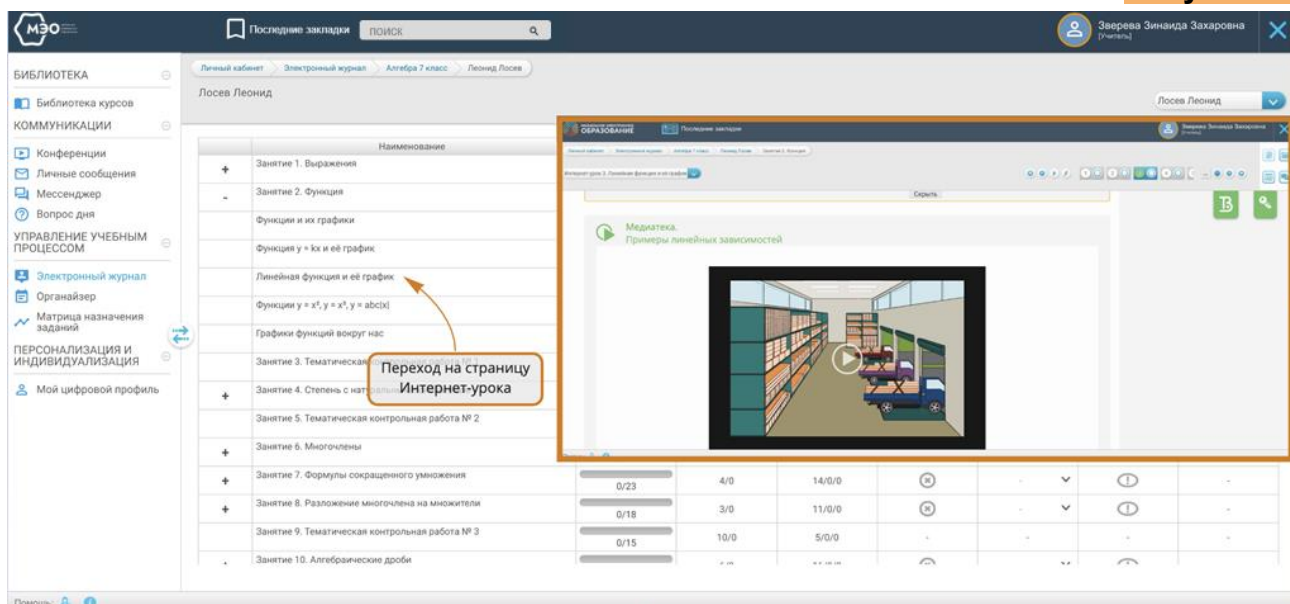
МЭО

Последние закладки ПОИСК

Зверева Зинаида Захаровна
[Учитель]

БИБЛИОТЕКА
Библиотека курсов
КОММУНИКАЦИИ
Конференции
Личные сообщения
Мессенджер
Вопрос дня
УПРАВЛЕНИЕ УЧЕБНЫМ ПРОЦЕССОМ
Электронный журнал
Органайзер
Матрица назначения заданий
ПЕРСОНАЛИЗАЦИЯ И ИНДИВИДУАЛИЗАЦИЯ
Мой цифровой профиль

Личный кабинет > Электронный журнал > Алгебра 7 класс > Леонид Лосев

Лосев Леонид

Лосев Леонид

| | Наименование | | | | | | | |
|---|---|---|---|---|---|---|---|---|
| + | Занятие 1. Выражения | | | | | | | |
| - | Занятие 2. Функция | | | | | | | |
| | Функции и их графики | | | | | | | |
| | Функция y = kx и её график | | | | | | | |
| | Линейная функция и её график | | | | | | | |
| | Функции y = x², y = x³, y = abc\|x\| | | | | | | | |
| | Графики функций вокруг нас | | | | | | | |
| | Занятие 3. Тематическая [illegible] работа № 1 | | | | | | | |
| + | Занятие 4. Степень с нат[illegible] | | | | | | | |
| | Занятие 5. Тематическая контрольная работа № 2 | | | | | | | |
| + | Занятие 6. Многочлены | | | | | | | |
| + | Занятие 7. Формулы сокращенного умножения | 0/23 | 4/0 | 14/0/0 | | - | | - |
| + | Занятие 8. Разложение многочлена на множители | 0/18 | 3/0 | 11/0/0 | | - | | - |
| | Занятие 9. Тематическая контрольная работа № 3 | 0/15 | 10/0 | 5/0/0 | - | - | - | - |
| + | Занятие 10. Алгебраические дроби | | | | | | | |

Переход на страницу Интернет-урока

ОБРАЗОВАНИЕ
Последние закладки
Зверева Зинаида Захаровна
Скрыть
Медиатека.
Примеры линейных зависимостей

Помощь